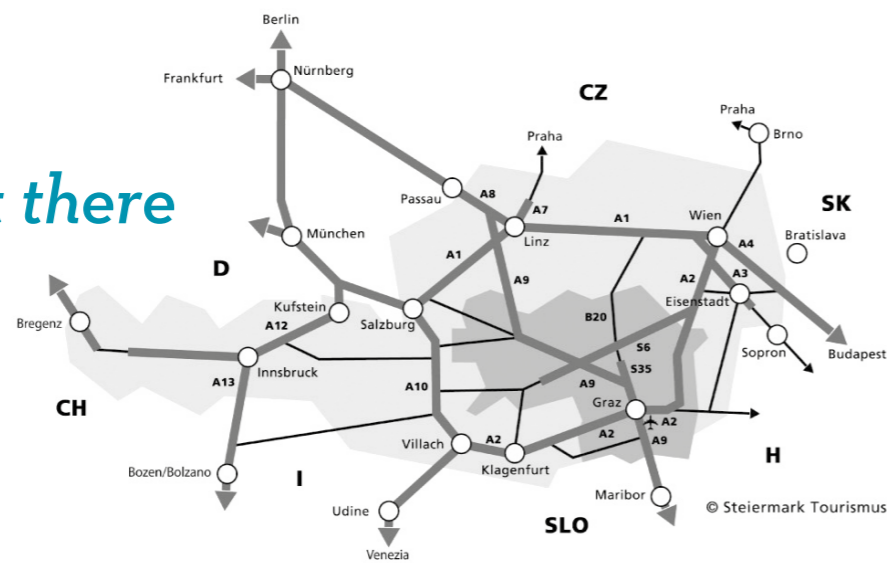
t there

Berlin
Frankfurt
Nürnberg
CZ
Praha
Praha
Brno
Passau
A8
A7
A1
Wien
SK
München
Linz
A4
Bratislava
D
A1
A9
A2
A3
Eisenstadt
Bregenz
Kufstein
A12
Salzburg
B20
Sopron
Budapest
Innsbruck
S6
A13
S35
A10
A9
CH
Graz
A2
A2
A2
A9
Villach
Klagenfurt
H
Bozen/Bolzano
I
Udine
Maribor
© Steiermark Tourismus
SLO
Venezia